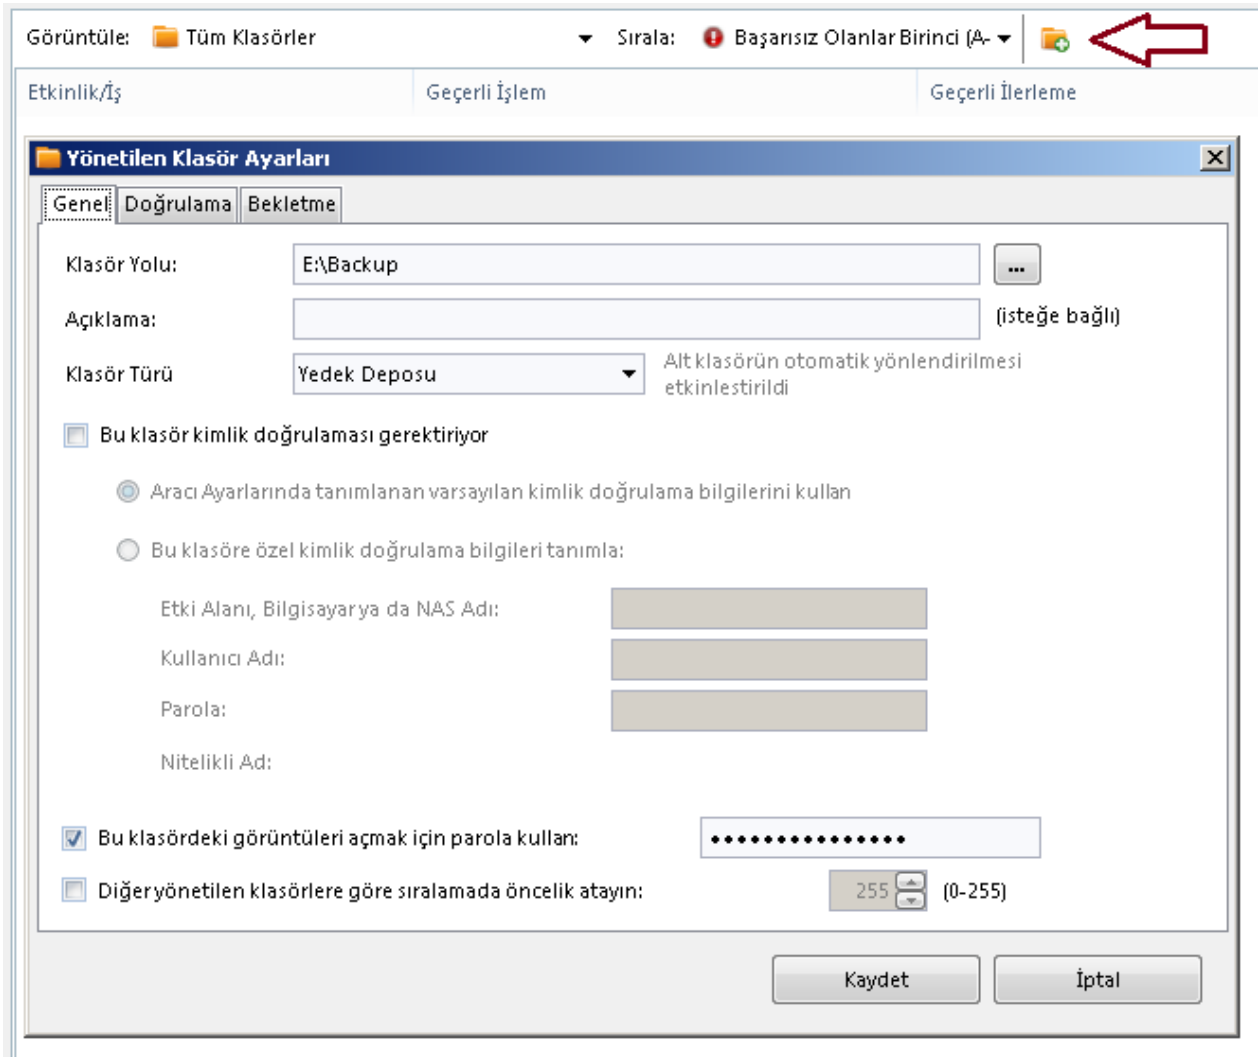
Görüntüle: Tüm Klasörler Sırala: Başarısız Olanlar Birinci (A-

Etkinlik/İş Geçerli İşlem Geçerli İlerleme

Yönetilen Klasör Ayarları

Genel Doğrulama Bekletme

Klasör Yolu: E:\Backup ...

Açıklama: (isteğe bağlı)

Klasör Türü: Yedek Deposu Alt klasörün otomatik yönlendirilmesi etkinlestirildi

Bu klasör kimlik doğrulaması gerektiriyor

Aracı Ayarlarında tanımlanan varsayılan kimlik doğrulama bilgilerini kullan

Bu klasöre özel kimlik doğrulama bilgileri tanımla:

Etki Alanı, Bilgisayar ya da NAS Adı:

Kullanıcı Adı:

Parola:

Nitelikli Ad:

Bu klasördeki görüntüleri açmak için parola kullan: •••••••••••••••

Diğer yönetilen klasörlere göre sıralamada öncelik atayın: 255 (0-255)

Kaydet İptal